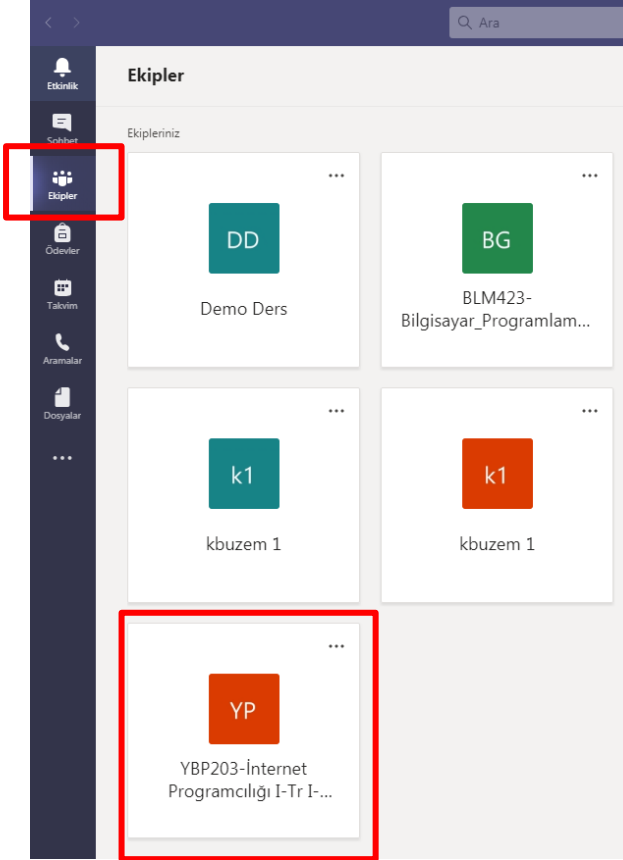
Ara

Etkinlik
Sohbet
Ekipler
Ödevler
Takvim
Aramalar
Dosyalar
...

Ekipler

Ekipleriniz

...
DD
Demo Ders

...
BG
BLM423-Bilgisayar_Programlam...

...
k1
kbuzem 1

...
k1
kbuzem 1

...
YP
YBP203-İnternet Programcılığı I-Tr I-...